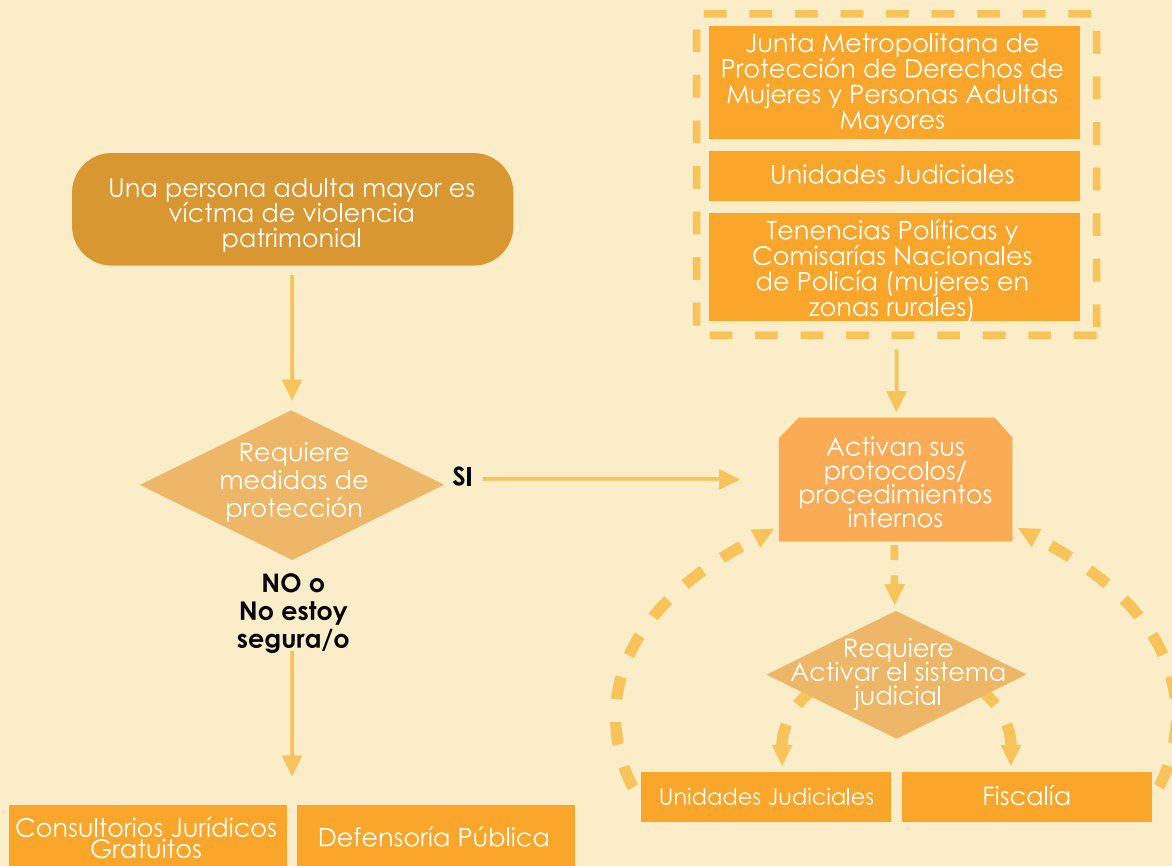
Junta Metropolitana de Protección de Derechos de Mujeres y Personas Adultas Mayores

Unidades Judiciales

Tenencias Políticas y Comisarías Nacionales de Policía (mujeres en zonas rurales)

Una persona adulta mayor es víctma de violencia patrimonial

Requiere medidas de protección

SI

Activan sus protocolos/ procedimientos internos

NO o No estoy segura/o

Requiere Activar el sistema judicial

Unidades Judiciales

Fiscalía

Consultorios Jurídicos Gratuitos

Defensoría Pública